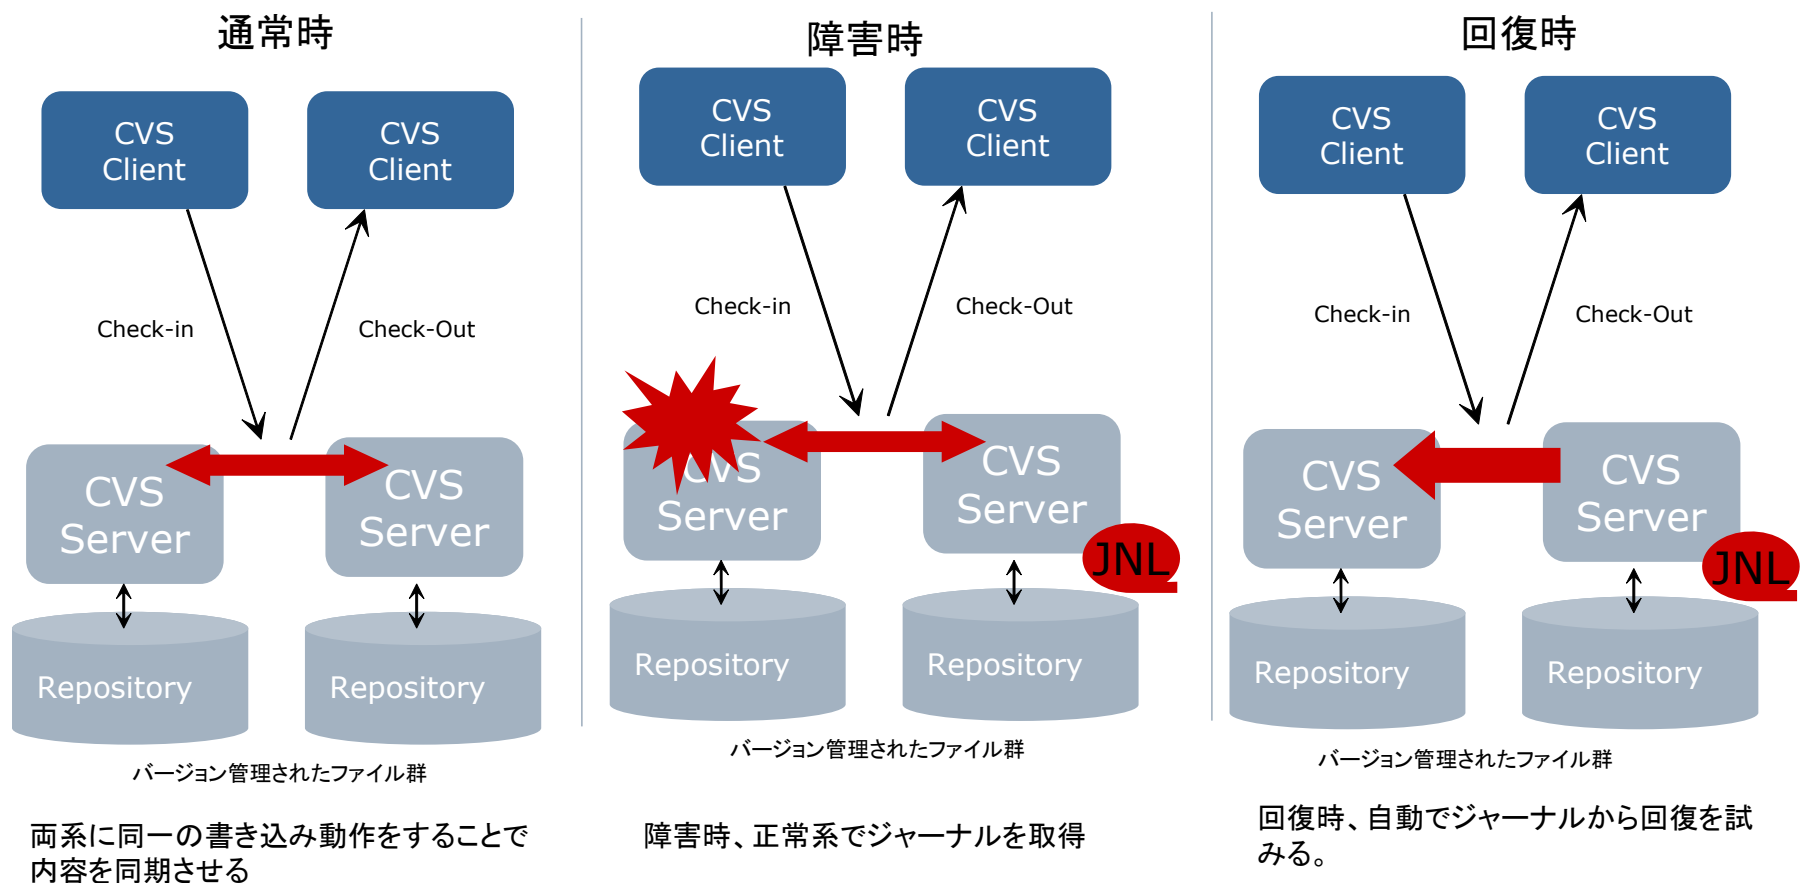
通常時

CVS Client

CVS Client

Check-in

Check-Out

CVS Server

CVS Server

Repository

Repository

バージョン管理されたファイル群

両系に同一の書き込み動作をすることで内容を同期させる

障害時

CVS Client

CVS Client

Check-in

Check-Out

CVS Server

CVS Server

JNL

Repository

Repository

バージョン管理されたファイル群

障害時、正常系でジャーナルを取得

回復時

CVS Client

CVS Client

Check-in

Check-Out

CVS Server

CVS Server

JNL

Repository

Repository

バージョン管理されたファイル群

回復時、自動でジャーナルから回復を試みる。